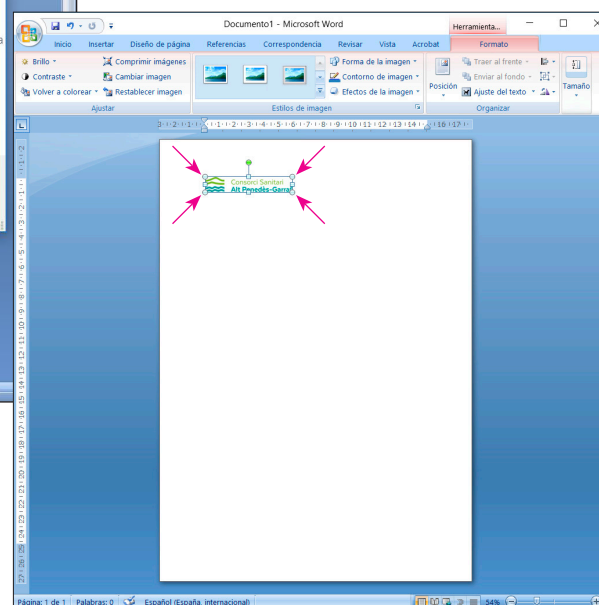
Documento1 - Microsoft Word

Herramienta...

Inicio Insertar Diseño de página Referencias Correspondencia Revisar Vista Acrobat Formato

Brillo Contraste Volver a colorear Comprimir imágenes Cambiar imagen Restablecer imagen

Ajustar

Estilos de imagen

Forma de la imagen Contorno de imagen Efectos de la imagen

Posición Traer al frente Enviar al fondo Ajuste del texto

Organizar

Tamaño

Consorci Sanitari
Alt Penedès-Garraf

Página: 1 de 1 Palabras: 0 Español (España, internacional) 54%